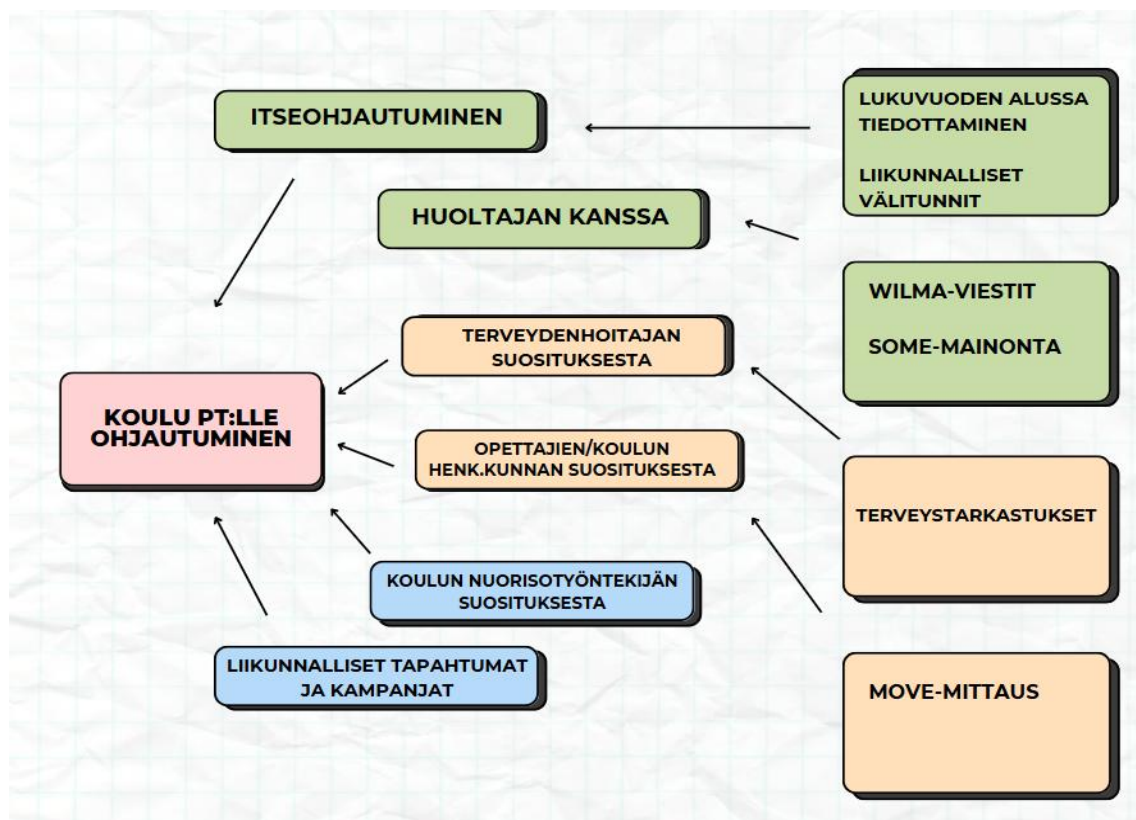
ITSEOHJAUTUMINEN

LUKUVUODEN ALUSSA TIEDOTTAMINEN

LIIKUNNALLISET VÄLITUNNIT

HUOLTAJAN KANSSA

WILMA-VIESTIT

SOME-MAINONTA

TERVEYDENHOITAJAN SUOSITUKSESTA

KOULU PT:LLE OHJAUTUMINEN

OPETTAJIEN/KOULUN HENK.KUNNAN SUOSITUKSESTA

TERVEYSTARKASTUKSET

KOULUN NUORISOTYÖNTEKIJÄN SUOSITUKSESTA

LIIKUNNALLISET TAPAHTUMAT JA KAMPANJAT

MOVE-MITTAUS